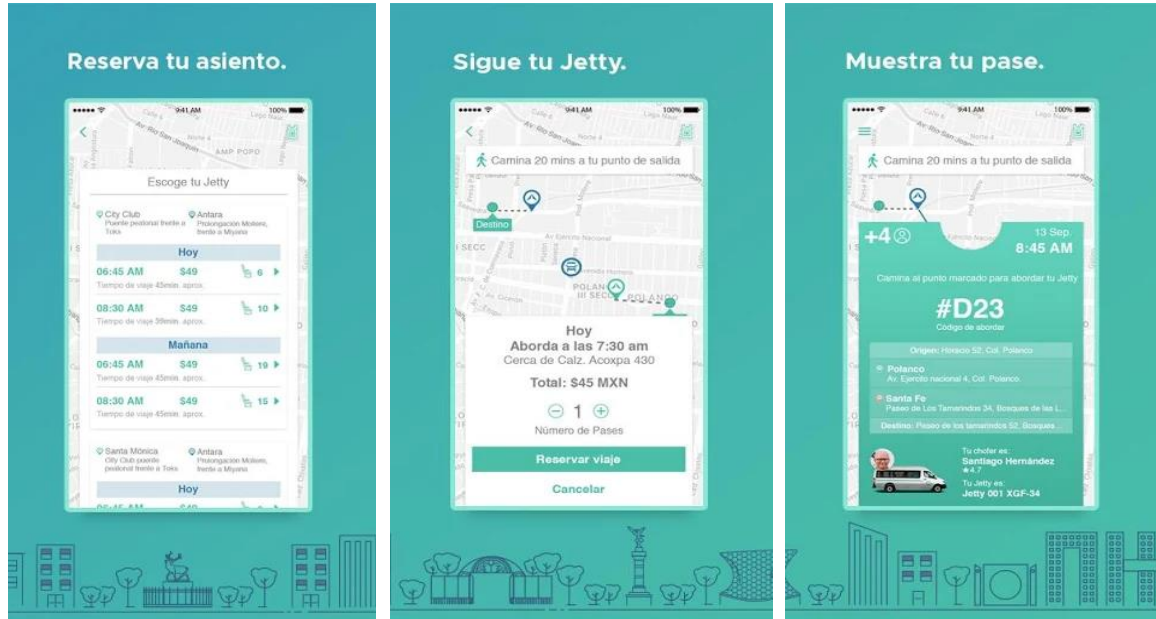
Reserva tu asiento.

9:41 AM 100%

Escoge tu Jetty

City Club
Puente peatonal frente a Toks

Antara
Prolongacion Molière, frente a Miyana

Hoy

06:45 AM $49 6
Tiempo de viaje 45min. aprox.

08:30 AM $49 10
Tiempo de viaje 39min. aprox.

Mañana

06:45 AM $49 19
Tiempo de viaje 45min. aprox.

08:30 AM $49 15
Tiempo de viaje 45min. aprox.

Santa Mónica
City Club puente peatonal frente a Toks

Antara
Prolongacion Molière, frente a Miyana

Hoy

Sigue tu Jetty.

9:41 AM 100%

Camina 20 mins a tu punto de salida

Destino

Av. Ejercito Nacional

POLANCO

Hoy
Aborda a las 7:30 am
Cerca de Calz. Acoxpa 430

Total: $45 MXN

1

Número de Pases

Reservar viaje

Cancelar

Muestra tu pase.

9:41 AM 100%

Camina 20 mins a tu punto de salida

+4

13 Sep.
8:45 AM

Camina al punto marcado para abordar tu Jetty

#D23
Código de abordar

Origen: Horacio 52, Col. Polanco

Polanco
Av. Ejercito nacional 4, Col. Polanco.

Santa Fe
Paseo de Los Tamarindos 34, Bosques de las L...

Destino: Paseo de los tamarindos 52, Bosques ...

Tu chofer es:
Santiago Hernández
★4.7

Tu Jetty es:
Jetty 001 XGF-34